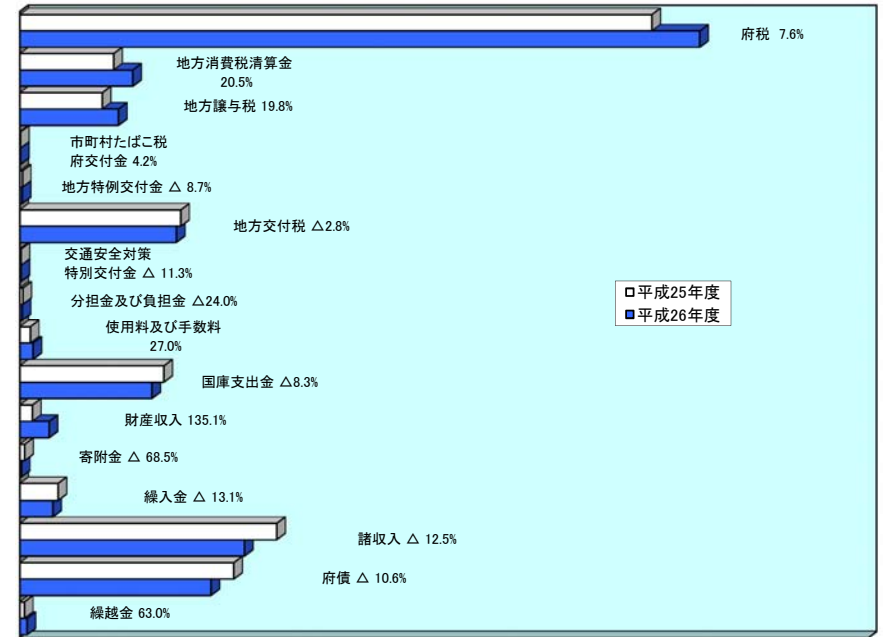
府税 7.6%

地方消費税清算金 20.5%

地方譲与税 19.8%

市町村たばこ税府交付金 4.2%

地方特例交付金 △ 8.7%

地方交付税 △2.8%

交通安全対策特別交付金 △ 11.3%

分担金及び負担金 △24.0%

使用料及び手数料 27.0%

国庫支出金 △8.3%

財産収入 135.1%

寄附金 △ 68.5%

繰入金 △ 13.1%

諸収入 △ 12.5%

府債 △ 10.6%

繰越金 63.0%

□平成25年度
■平成26年度